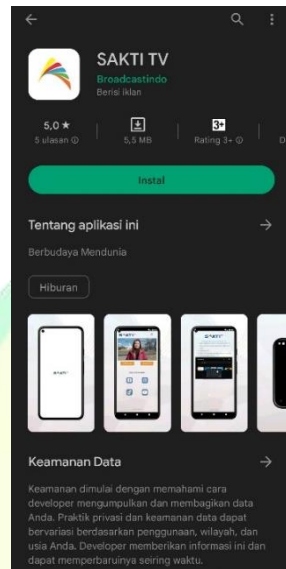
SAKTI TV
Broadcastindo
Berisi iklan

5,0 ★
5 ulasan ⓘ

5,5 MB

3+
Rating 3+ ⓘ

D

Instal

Tentang aplikasi ini

Berbudaya Mendunia

Hiburan

Keamanan Data

Keamanan dimulai dengan memahami cara developer mengumpulkan dan membagikan data Anda. Praktik privasi dan keamanan data dapat bervariasi berdasarkan penggunaan, wilayah, dan usia Anda. Developer memberikan informasi ini dan dapat memperbaruinya seiring waktu.